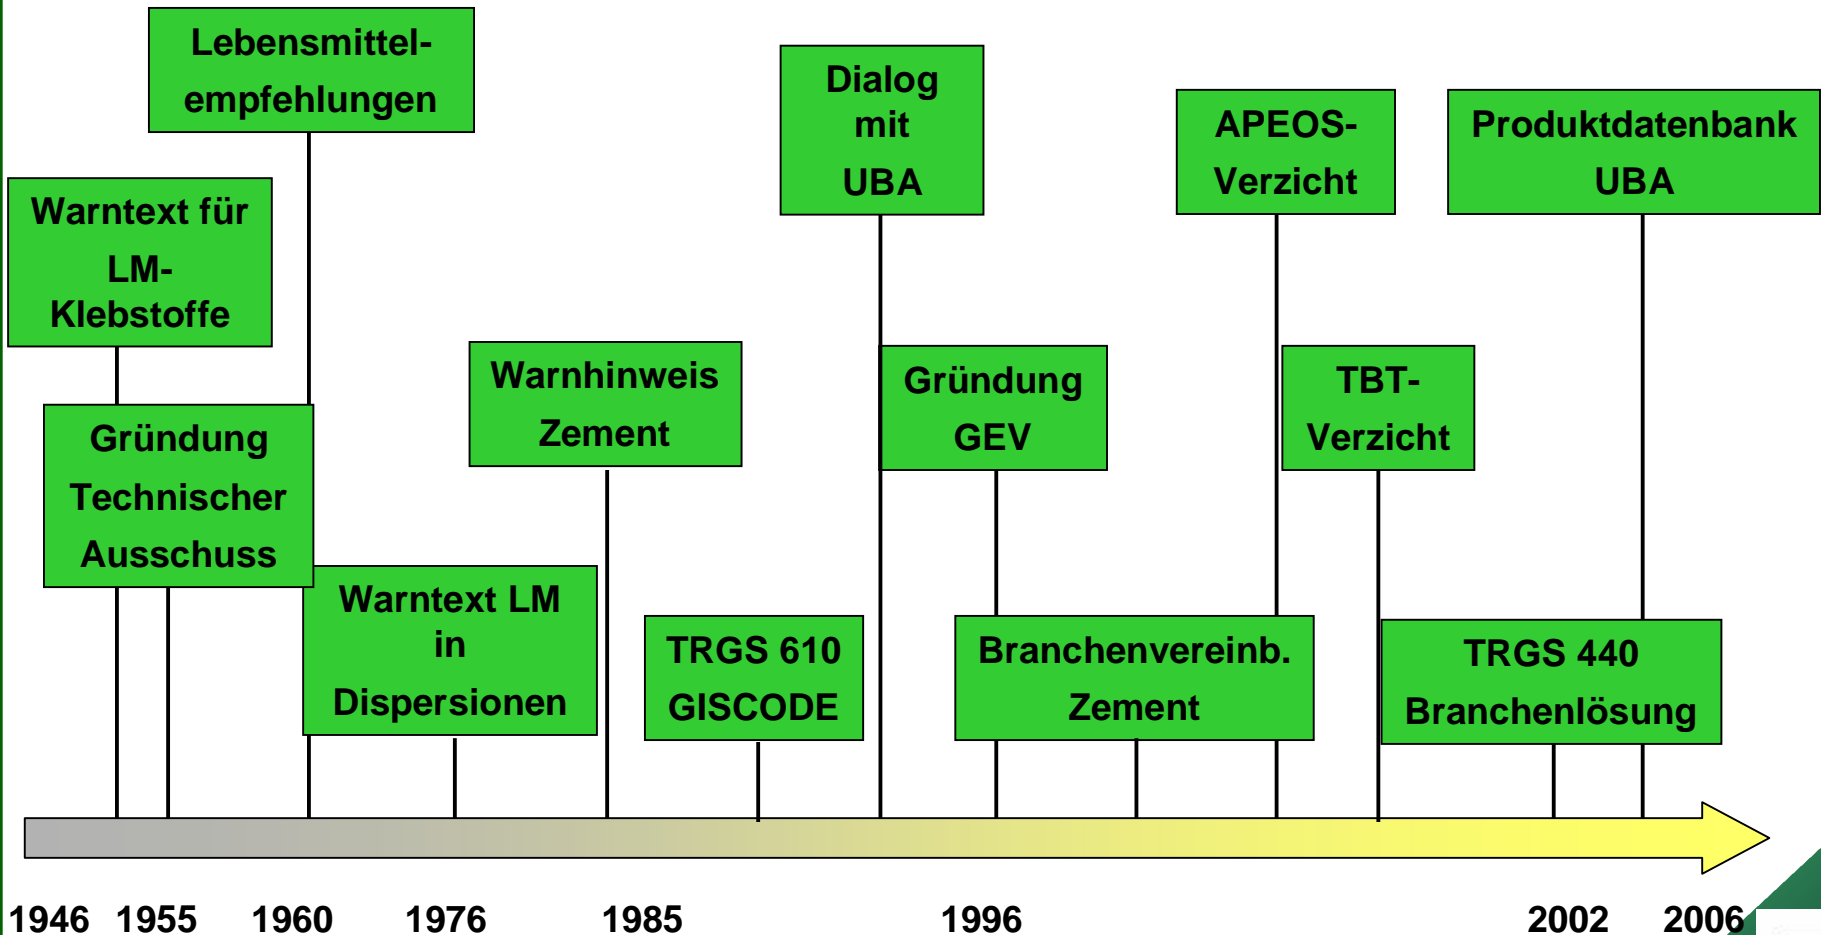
Lebensmittelempfehlungen

Warntext für LM-Klebstoffe

Gründung Technischer Ausschuss

Warntext LM in Dispersionen

Warnhinweis Zement

TRGS 610 GISCODE

Dialog mit UBA

Gründung GEV

Branchenvereinb. Zement

APEOS-Verzicht

TBT-Verzicht

Produktdatenbank UBA

TRGS 440 Branchenlösung

1946 1955 1960 1976 1985 1996 2002 2006